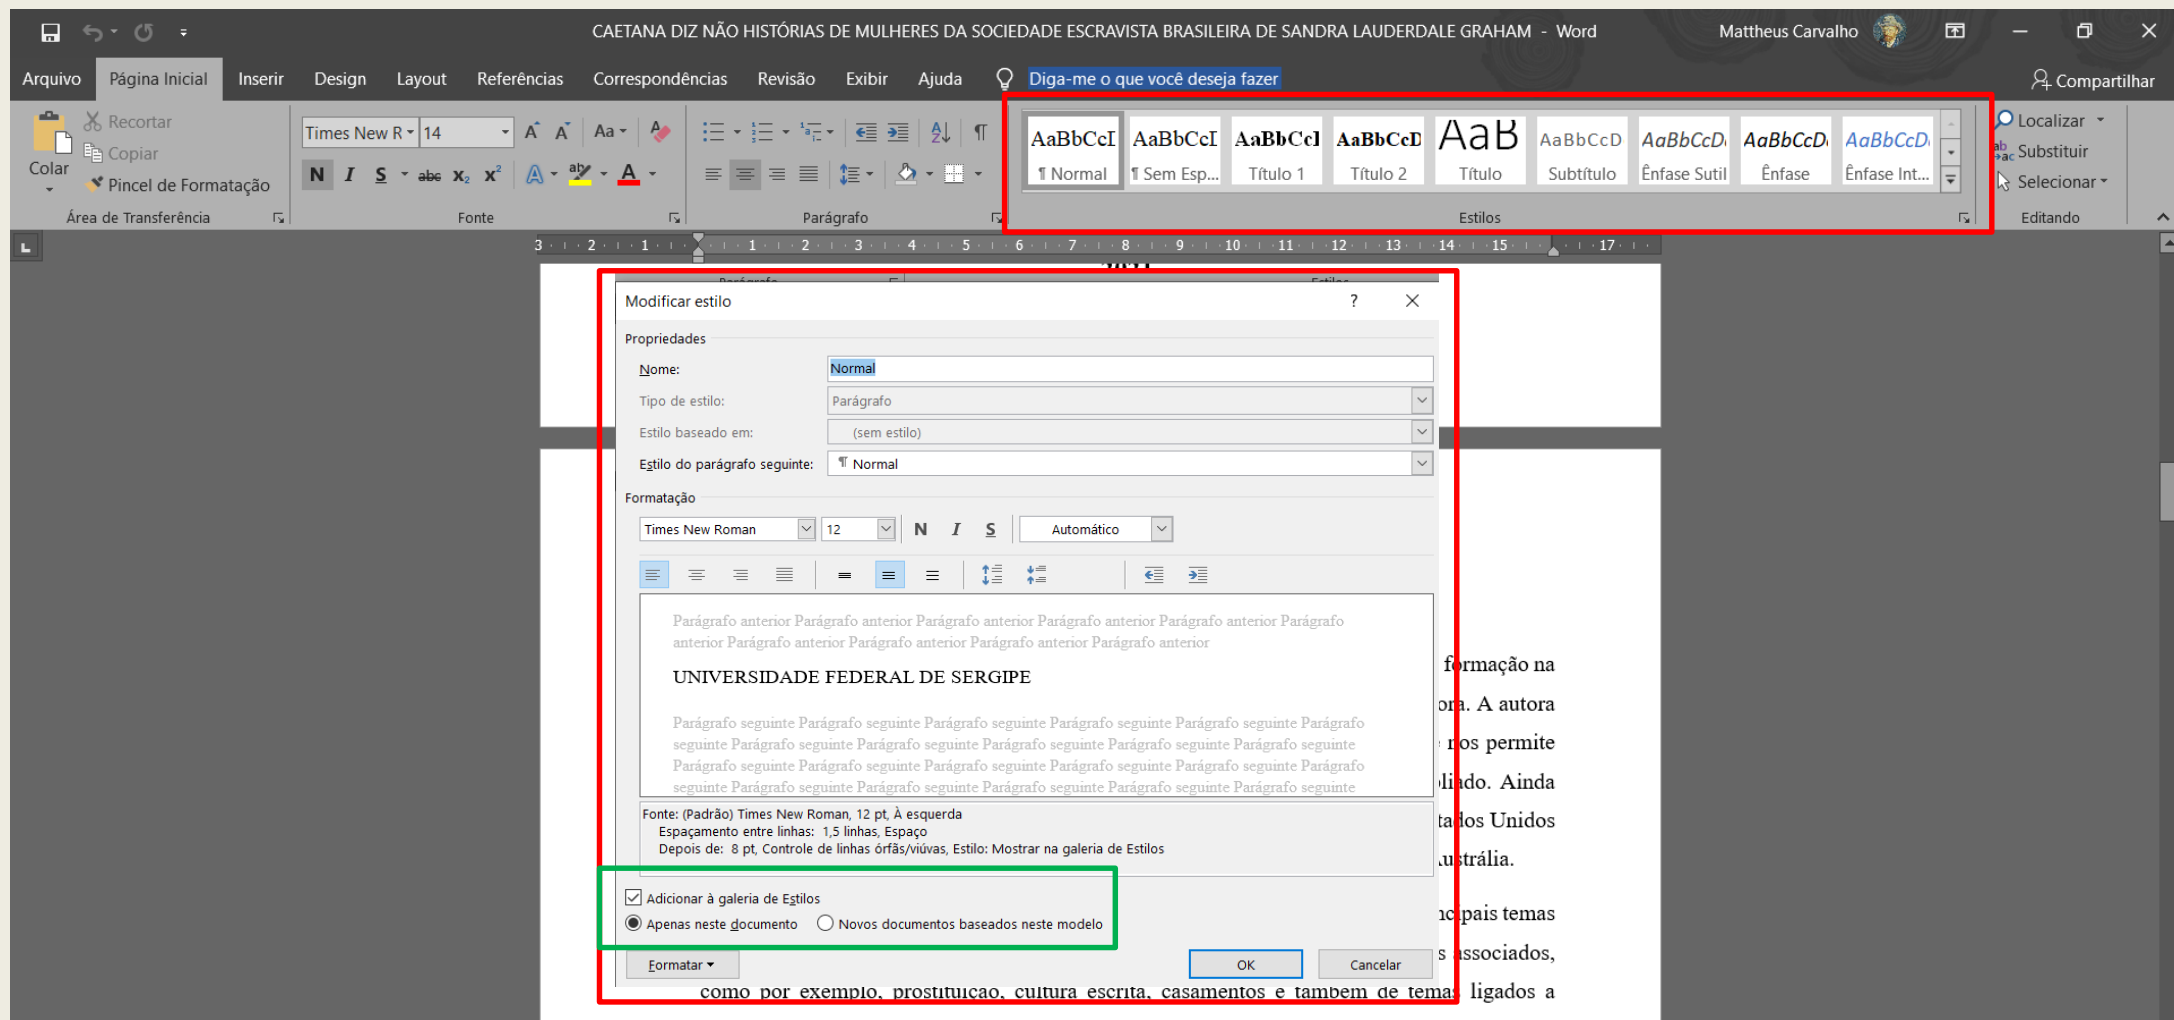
CAETANA DIZ NÃO HISTÓRIAS DE MULHERES DA SOCIEDADE ESCRAVISTA BRASILEIRA DE SANDRA LAUDERDALE GRAHAM - Word

Mattheus Carvalho

Arquivo | Página Inicial | Inserir | Design | Layout | Referências | Correspondências | Revisão | Exibir | Ajuda | Diga-me o que você deseja fazer

Compartilhar

Colar

Recortar

Copiar

Pincel de Formatação

Área de Transferência

Times New R | 14

N I S abc $x_2$ $x^2$

Fonte

Parágrafo

AaBbCcI ¶ Normal | AaBbCcI ¶ Sem Esp... | AaBbCcI Título 1 | AaBbCcD Título 2 | AaB Título | AaBbCcD Subtítulo | AaBbCcD Ênfase Sutil | AaBbCcD Ênfase | AaBbCcD Ênfase Int...

Estilos

Localizar

Substituir

Selecionar

Editando

3 · 2 · 1 · 1 · 2 · 3 · 4 · 5 · 6 · 7 · 8 · 9 · 10 · 11 · 12 · 13 · 14 · 15 · 17

Modificar estilo

?

Propriedades

Nome: Normal

Tipo de estilo: Parágrafo

Estilo baseado em: (sem estilo)

Estilo do parágrafo seguinte: ¶ Normal

Formatação

Times New Roman | 12 | N | I | S | Automático

Parágrafo anterior Parágrafo anterior Parágrafo anterior Parágrafo anterior Parágrafo anterior Parágrafo anterior Parágrafo anterior Parágrafo anterior Parágrafo anterior Parágrafo anterior

UNIVERSIDADE FEDERAL DE SERGIPE

Parágrafo seguinte Parágrafo seguinte Parágrafo seguinte Parágrafo seguinte Parágrafo seguinte Parágrafo seguinte Parágrafo seguinte Parágrafo seguinte Parágrafo seguinte Parágrafo seguinte Parágrafo seguinte Parágrafo seguinte Parágrafo seguinte Parágrafo seguinte Parágrafo seguinte Parágrafo seguinte Parágrafo seguinte Parágrafo seguinte Parágrafo seguinte Parágrafo seguinte Parágrafo seguinte Parágrafo seguinte Parágrafo seguinte Parágrafo seguinte

Fonte: (Padrão) Times New Roman, 12 pt, À esquerda
Espaçamento entre linhas: 1,5 linhas, Espaço
Depois de: 8 pt, Controle de linhas órfãs/viúvas, Estilo: Mostrar na galeria de Estilos

Adicionar à galeria de Estilos

Apenas neste documento

Novos documentos baseados neste modelo

Formatar

OK

Cancelar

formação na
ora. A autora
nos permite
lido. Ainda
tados Unidos
Austrália.

ncipais temas
s associados,
como por exemplo, prostituição, cultura escrita, casamentos e também de temas ligados a